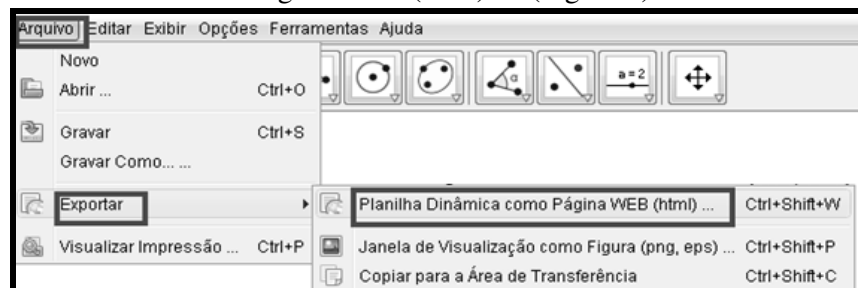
Arquivo Editar Exibir Opções Ferramentas Ajuda

Novo
Abrir ... Ctrl+O
Gravar Ctrl+S
Gravar Como... ...
Exportar
Visualizar Impressão ... Ctrl+P

a = 2

Planilha Dinâmica como Página WEB (html) ... Ctrl+Shift+W
Janela de Visualização como Figura (png, eps) ... Ctrl+Shift+P
Copiar para a Área de Transferência Ctrl+Shift+C